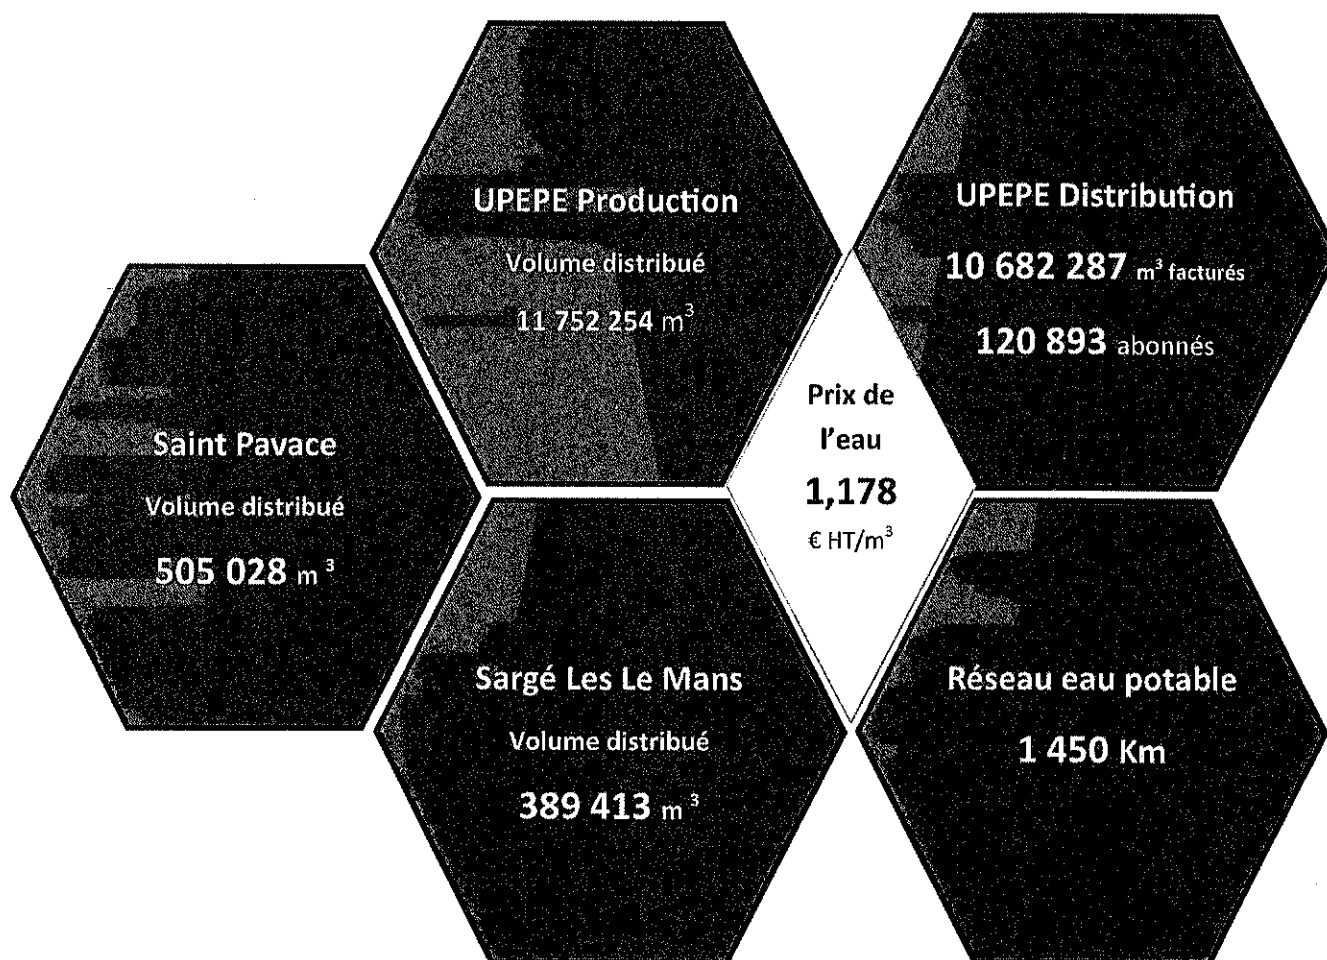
UPEPE Production

Volume distribué

11 752 254 $m^3$

UPEPE Distribution

10 682 287 $m^3$ facturés

120 893 abonnés

Saint Pavace

Volume distribué

505 028 $m^3$

Prix de l'eau

1,178

€ HT/$m^3$

Sargé Les Le Mans

Volume distribué

389 413 $m^3$

Réseau eau potable

1 450 Km